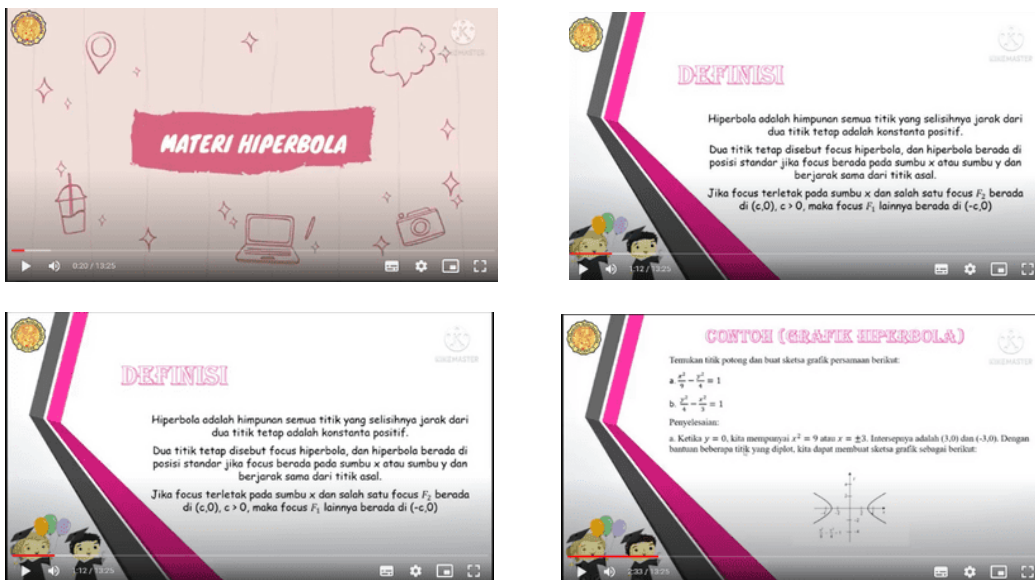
KINEMASTER

MATERI HIPERBOLA

0:20 / 13:25

KINEMASTER

DEFINISI

Hiperbola adalah himpunan semua titik yang selisihnya jarak dari dua titik tetap adalah konstanta positif.

Dua titik tetap disebut focus hiperbola, dan hiperbola berada di posisi standar jika focus berada pada sumbu x atau sumbu y dan berjarak sama dari titik asal.

Jika focus terletak pada sumbu x dan salah satu focus $F_2$ berada di (c,0), c > 0, maka focus $F_1$ lainnya berada di (-c,0)

1:12 / 13:25

KINEMASTER

DEFINISI

Hiperbola adalah himpunan semua titik yang selisihnya jarak dari dua titik tetap adalah konstanta positif.

Dua titik tetap disebut focus hiperbola, dan hiperbola berada di posisi standar jika focus berada pada sumbu x atau sumbu y dan berjarak sama dari titik asal.

Jika focus terletak pada sumbu x dan salah satu focus $F_2$ berada di (c,0), c > 0, maka focus $F_1$ lainnya berada di (-c,0)

1:12 / 13:25

KINEMASTER

CONTOH (GRAFIK HIPERBOLA)

Temukan titik potong dan buat sketsa grafik persamaan berikut:

a. $\frac{x^2}{9} - \frac{y^2}{4} = 1$

b. $\frac{y^2}{4} - \frac{x^2}{3} = 1$

Penyelesaian:

a. Ketika $y = 0$, kita mempunyai $x^2 = 9$ atau $x = \pm 3$. Interseptnya adalah (3,0) dan (-3,0). Dengan bantuan beberapa titik yang diplot, kita dapat membuat sketsa grafik sebagai berikut:

2:33 / 13:25